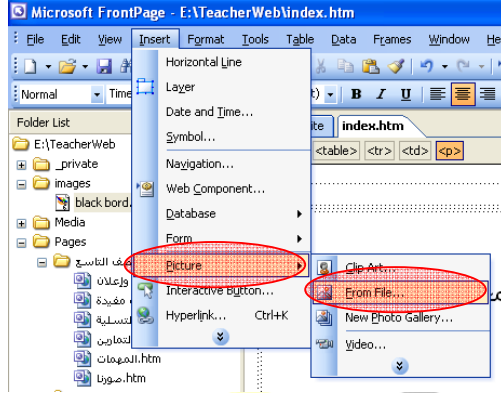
Microsoft FrontPage - E:\TeacherWeb\index.htm

File Edit View Insert Format Tools Table Data Frames Window He

Normal Time

Folder List

E:\TeacherWeb
_private
images
black bord...
Media
Pages
صف التاسع
وإعلان
مفيدة
تسلية
تمارين
المهمات.htm
صورنا.htm

Horizontal Line
Layer
Date and Time...
Symbol...
Navigation...
Web Component...
Database
Form
Picture
Interactive Button...
Hyperlink... Ctrl+K

Clip Art...
From File...
New Photo Gallery...
Video...

ite index.htm
<table> <tr> <td> <p>

B I U